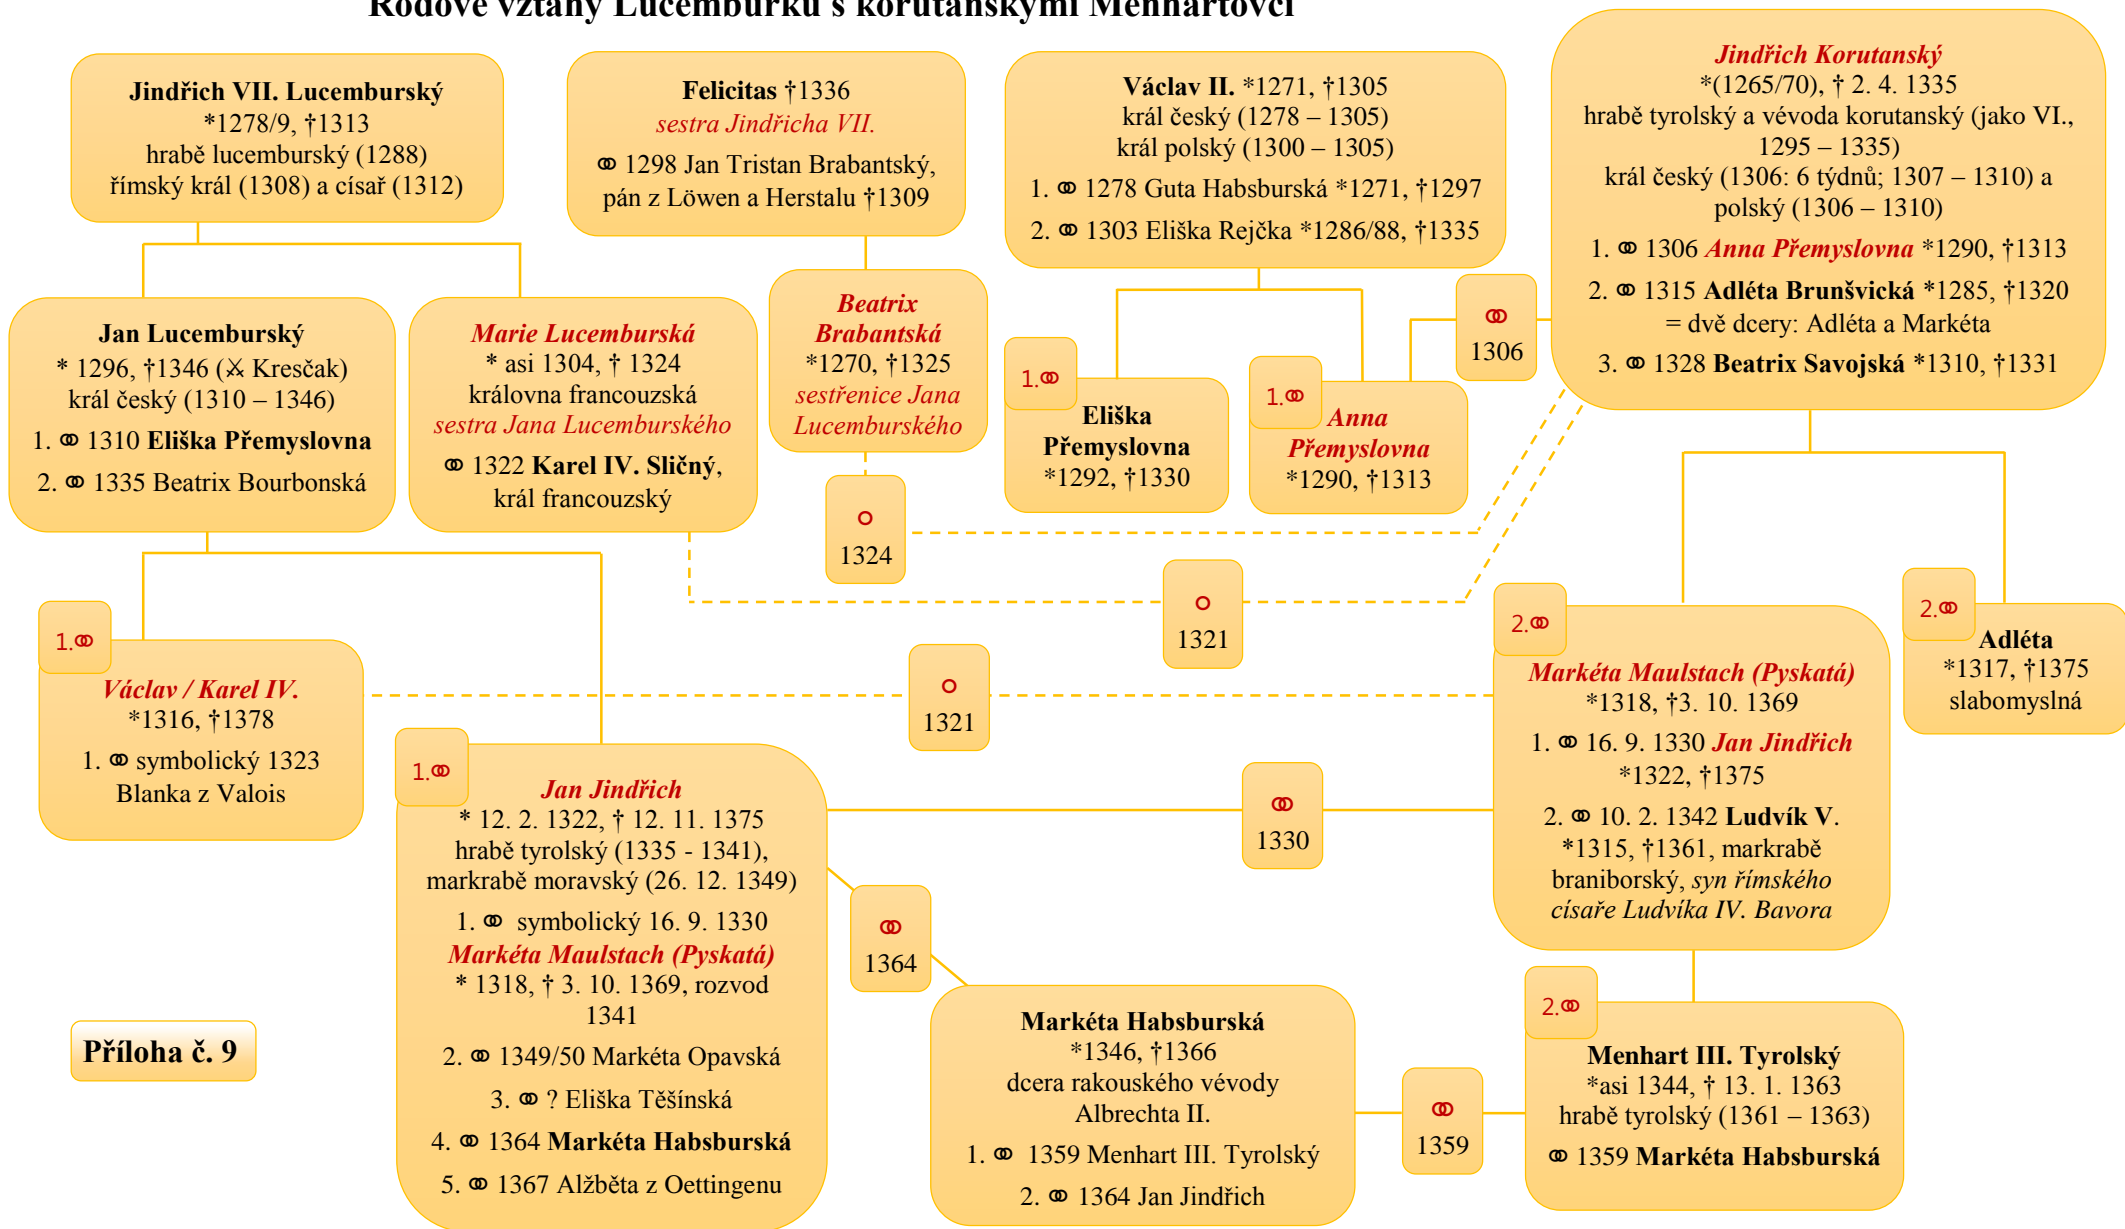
Rodové vztahy Lucemburků s korutanskými Menhartovci

Jindřich VII. Lucemburský
*1278/9, †1313
hrabě lucemburský (1288)
římský král (1308) a císař (1312)

Felicitas †1336
sestra Jindřicha VII.
⚭ 1298 Jan Tristan Brabantský, pán z Löwen a Herstalu †1309

Václav II. *1271, †1305
král český (1278 – 1305)
král polský (1300 – 1305)
1. ⚭ 1278 Guta Habsburská *1271, †1297
2. ⚭ 1303 Eliška Rejčka *1286/88, †1335

Jindřich Korutanský
*(1265/70), † 2. 4. 1335
hrabě tyrolský a vévoda korutanský (jako VI., 1295 – 1335)
král český (1306: 6 týdnů; 1307 – 1310) a polský (1306 – 1310)
1. ⚭ 1306 Anna Přemyslovna *1290, †1313
2. ⚭ 1315 Adléta Brunšvická *1285, †1320 = dvě dcery: Adléta a Markéta
3. ⚭ 1328 Beatrix Savojská *1310, †1331

Jan Lucemburský
* 1296, †1346 (⚔ Kresčak)
král český (1310 – 1346)
1. ⚭ 1310 Eliška Přemyslovna
2. ⚭ 1335 Beatrix Bourbonská

Marie Lucemburská
* asi 1304, † 1324
královna francouzská
sestra Jana Lucemburského
⚭ 1322 Karel IV. Sličný, král francouzský

Beatrix Brabantská
*1270, †1325
sestřenice Jana Lucemburského

1.⚭
Eliška Přemyslovna
*1292, †1330

1.⚭
Anna Přemyslovna
*1290, †1313

⚭
1306

○
1324

○
1321

1.⚭
Václav / Karel IV.
*1316, †1378
1. ⚭ symbolický 1323 Blanka z Valois

○
1321

2.⚭
Markéta Maulstach (Pyskatá)
*1318, †3. 10. 1369
1. ⚭ 16. 9. 1330 Jan Jindřich *1322, †1375
2. ⚭ 10. 2. 1342 Ludvík V. *1315, †1361, markrabě braniborský, syn římského císaře Ludvíka IV. Bavora

2.⚭
Adléta
*1317, †1375
slabomyslná

1.⚭
Jan Jindřich
* 12. 2. 1322, † 12. 11. 1375
hrabě tyrolský (1335 - 1341), markrabě moravský (26. 12. 1349)
1. ⚭ symbolický 16. 9. 1330 Markéta Maulstach (Pyskatá) * 1318, † 3. 10. 1369, rozvod 1341
2. ⚭ 1349/50 Markéta Opavská
3. ⚭ ? Eliška Těšínská
4. ⚭ 1364 Markéta Habsburská
5. ⚭ 1367 Alžběta z Oettingenu

⚭
1330

⚭
1364

Příloha č. 9

Markéta Habsburská
*1346, †1366
dcera rakouského vévody Albrechta II.
1. ⚭ 1359 Menhart III. Tyrolský
2. ⚭ 1364 Jan Jindřich

⚭
1359

2.⚭
Menhart III. Tyrolský
*asi 1344, † 13. 1. 1363
hrabě tyrolský (1361 – 1363)
⚭ 1359 Markéta Habsburská